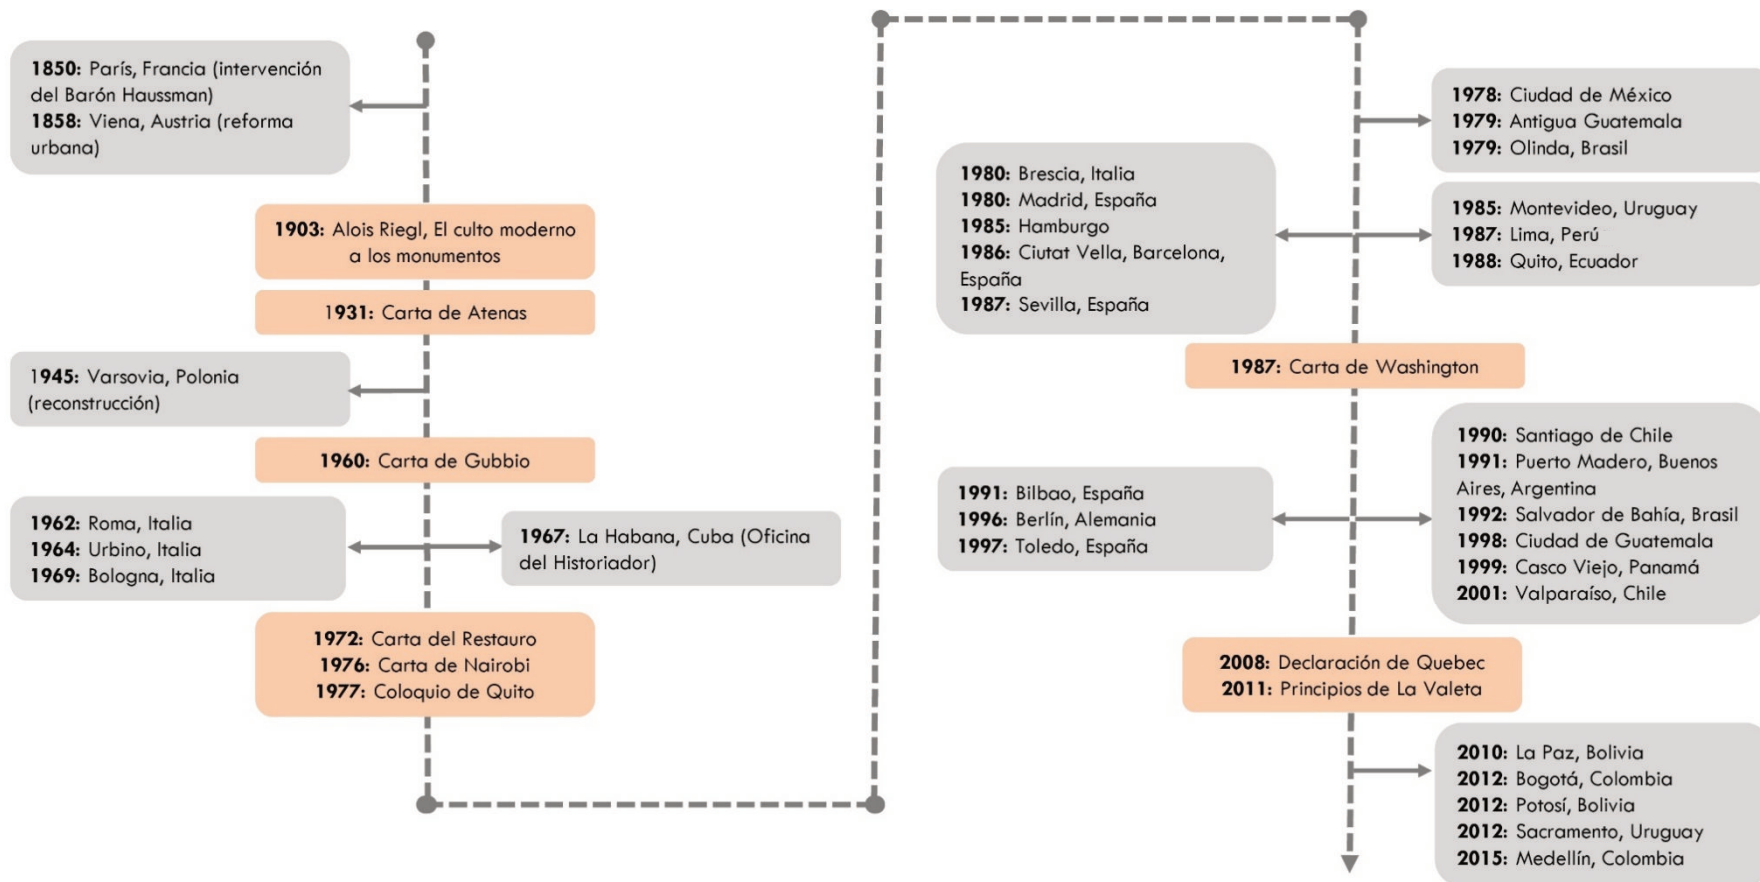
**1850:** París, Francia (intervención del Barón Haussman)
**1858:** Viena, Austria (reforma urbana)

**1903:** Alois Riegl, El culto moderno a los monumentos

**1931:** Carta de Atenas

**1945:** Varsovia, Polonia (reconstrucción)

**1960:** Carta de Gubbio

**1962:** Roma, Italia
**1964:** Urbino, Italia
**1969:** Bologna, Italia

**1967:** La Habana, Cuba (Oficina del Historiador)

**1972:** Carta del Restauro
**1976:** Carta de Nairobi
**1977:** Coloquio de Quito

**1978:** Ciudad de México
**1979:** Antigua Guatemala
**1979:** Olinda, Brasil

**1980:** Brescia, Italia
**1980:** Madrid, España
**1985:** Hamburgo
**1986:** Ciutat Vella, Barcelona, España
**1987:** Sevilla, España

**1985:** Montevideo, Uruguay
**1987:** Lima, Perú
**1988:** Quito, Ecuador

**1987:** Carta de Washington

**1990:** Santiago de Chile
**1991:** Puerto Madero, Buenos Aires, Argentina
**1992:** Salvador de Bahía, Brasil
**1998:** Ciudad de Guatemala
**1999:** Casco Viejo, Panamá
**2001:** Valparaíso, Chile

**1991:** Bilbao, España
**1996:** Berlín, Alemania
**1997:** Toledo, España

**2008:** Declaración de Quebec
**2011:** Principios de La Valeta

**2010:** La Paz, Bolivia
**2012:** Bogotá, Colombia
**2012:** Potosí, Bolivia
**2012:** Sacramento, Uruguay
**2015:** Medellín, Colombia